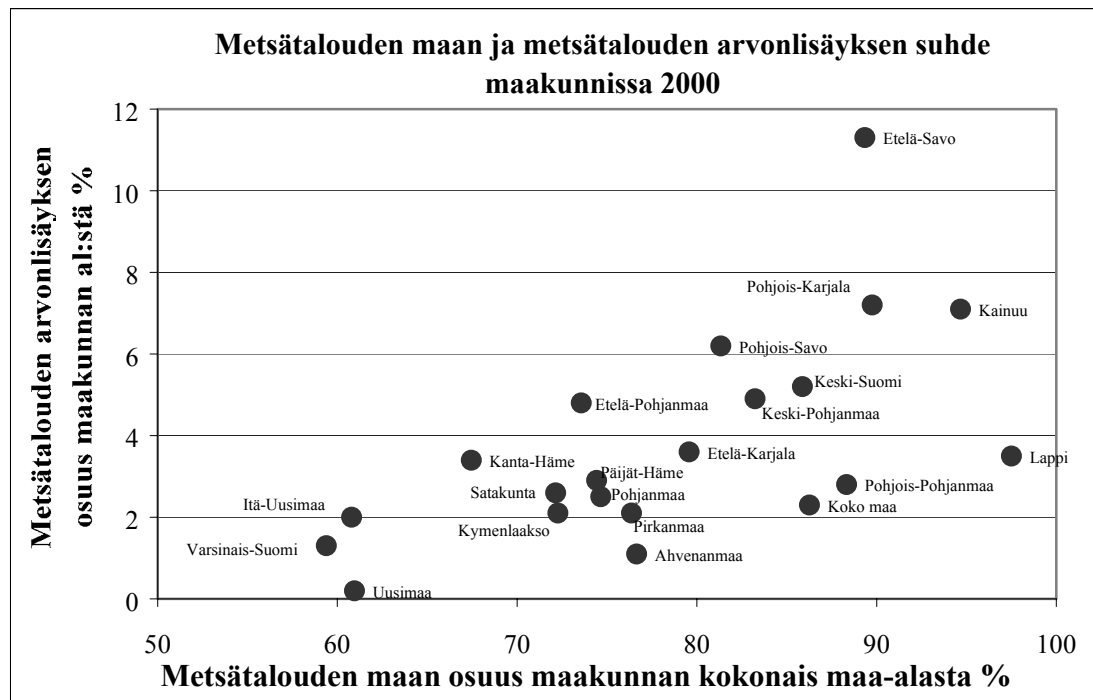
Metsätalouden maan ja metsätalouden arvonlisäyksen suhde maakunnissa 2000

Metsätalouden arvonlisäyksen osuus maakunnan al:stä %

12
10
8
6
4
2
0

Etelä-Savo
Pohjois-Karjala
Kainuu
Pohjois-Savo
Keski-Suomi
Etelä-Pohjanmaa
Keski-Pohjanmaa
Etelä-Karjala
Lappi
Kanta-Häme
Päijät-Häme
Satakunta
Pohjanmaa
Pohjois-Pohjanmaa
Itä-Uusimaa
Koko maa
Kymenlaakso
Pirkanmaa
Varsinais-Suomi
Ahvenanmaa
Uusimaa

50
60
70
80
90
100

Metsätalouden maan osuus maakunnan kokonais maa-alasta %